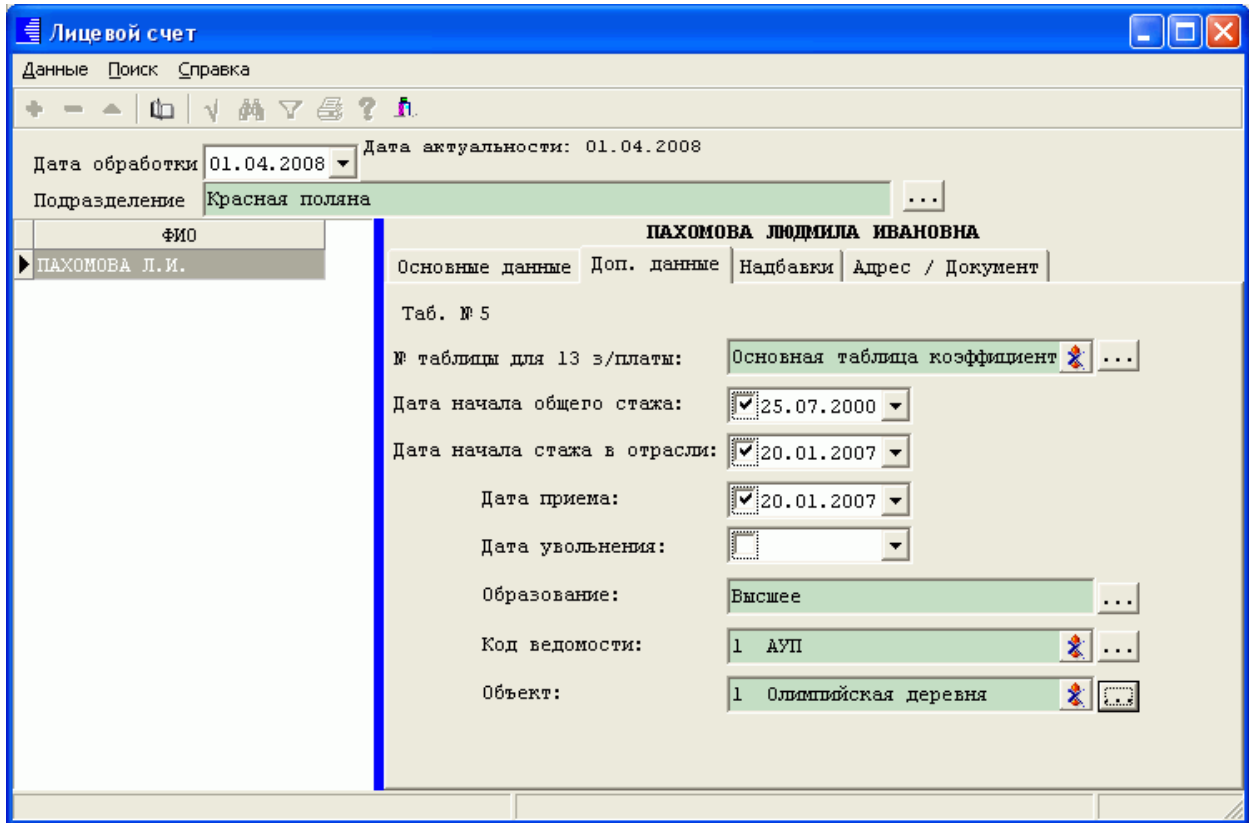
Лицевой счет

Данные Поиск Справка

Дата обработки 01.04.2008

Дата актуальности: 01.04.2008

Подразделение Красная поляна ...

ФИО

ПАХОМОВА Л.И.

ПАХОМОВА ЛЮДМИЛА ИВАНОВНА

Основные данные | Доп. данные | Надбавки | Адрес / Документ

Таб. № 5

№ таблицы для 13 з/платы: Основная таблица коэффициент ...

Дата начала общего стажа: 25.07.2000

Дата начала стажа в отрасли: 20.01.2007

Дата приема: 20.01.2007

Дата увольнения:

Образование: Высшее ...

Код ведомости: 1 АУП ...

Объект: 1 Олимпийская деревня ...